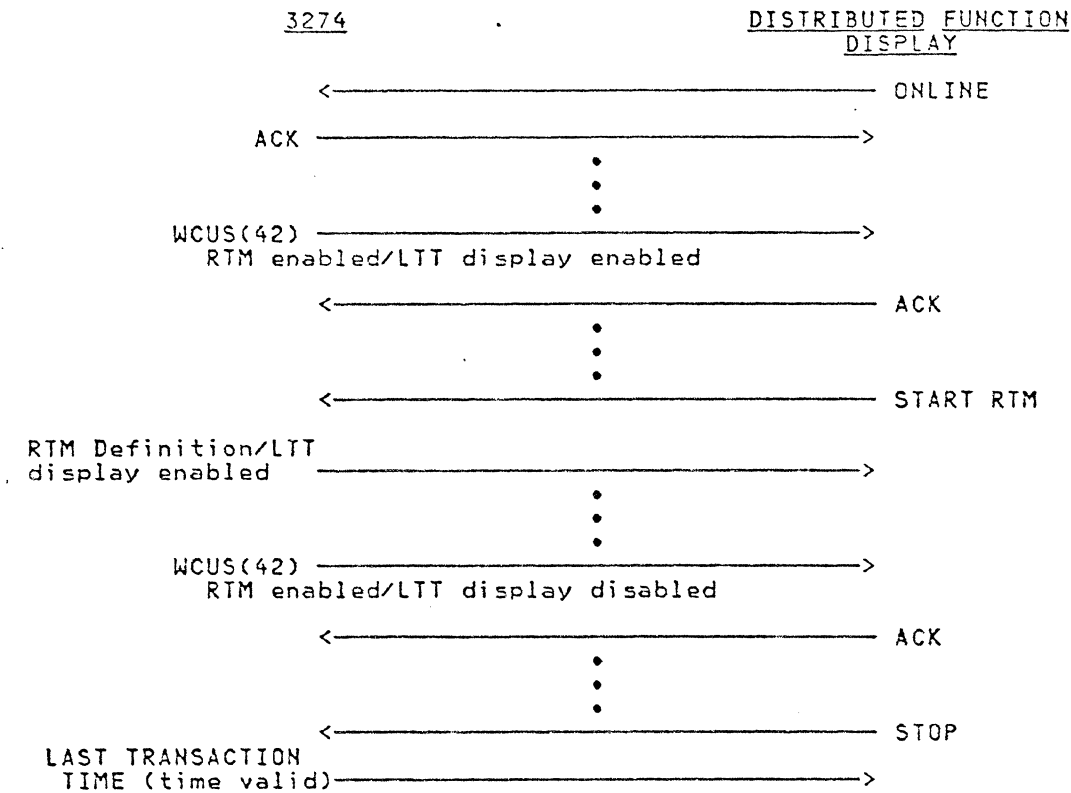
3274

DISTRIBUTED FUNCTION DISPLAY

ONLINE

ACK

WCUS(42)
RTM enabled/LTT display enabled

ACK

START RTM

RTM Definition/LTT display enabled

WCUS(42)
RTM enabled/LTT display disabled

ACK

STOP

LAST TRANSACTION TIME (time valid)